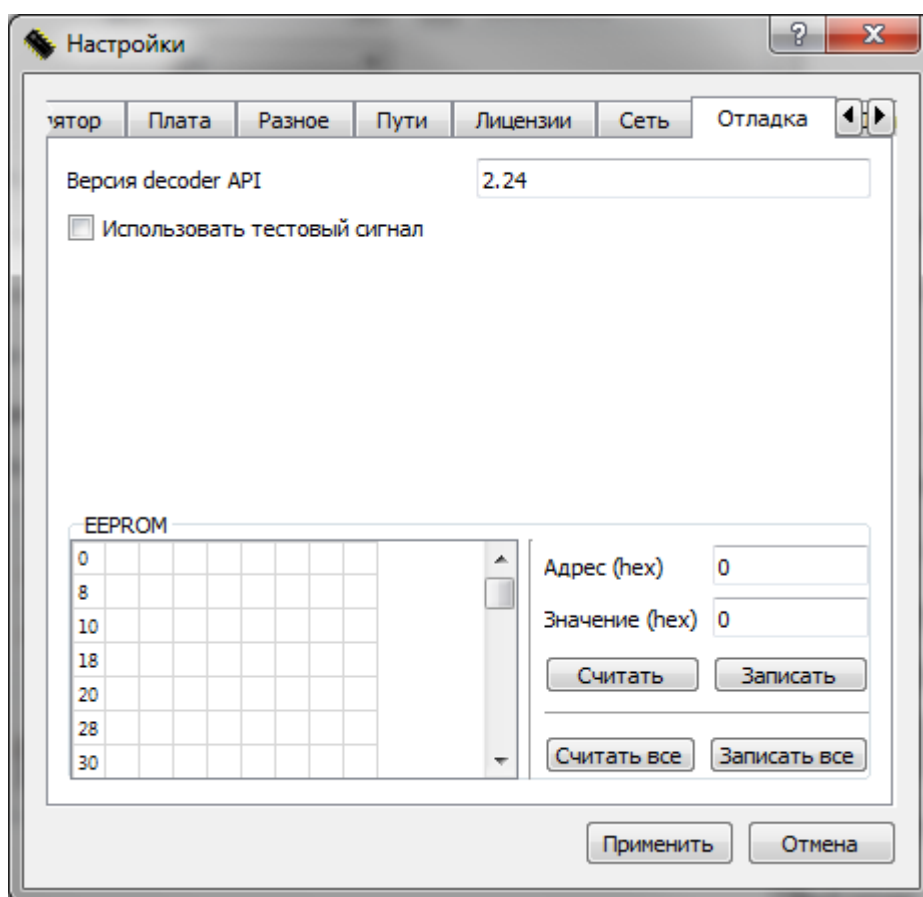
Настройки

?
X

ятор | Плата | Разное | Пути | Лицензии | Сеть | Отладка

Версия decoder API 2.24

Использовать тестовый сигнал

EEPROM

| 0 |
|---|
| 8 |
| 10 |
| 18 |
| 20 |
| 28 |
| 30 |

Адрес (hex) 0

Значение (hex) 0

Считать
Записать

Считать все
Записать все

Применить
Отмена